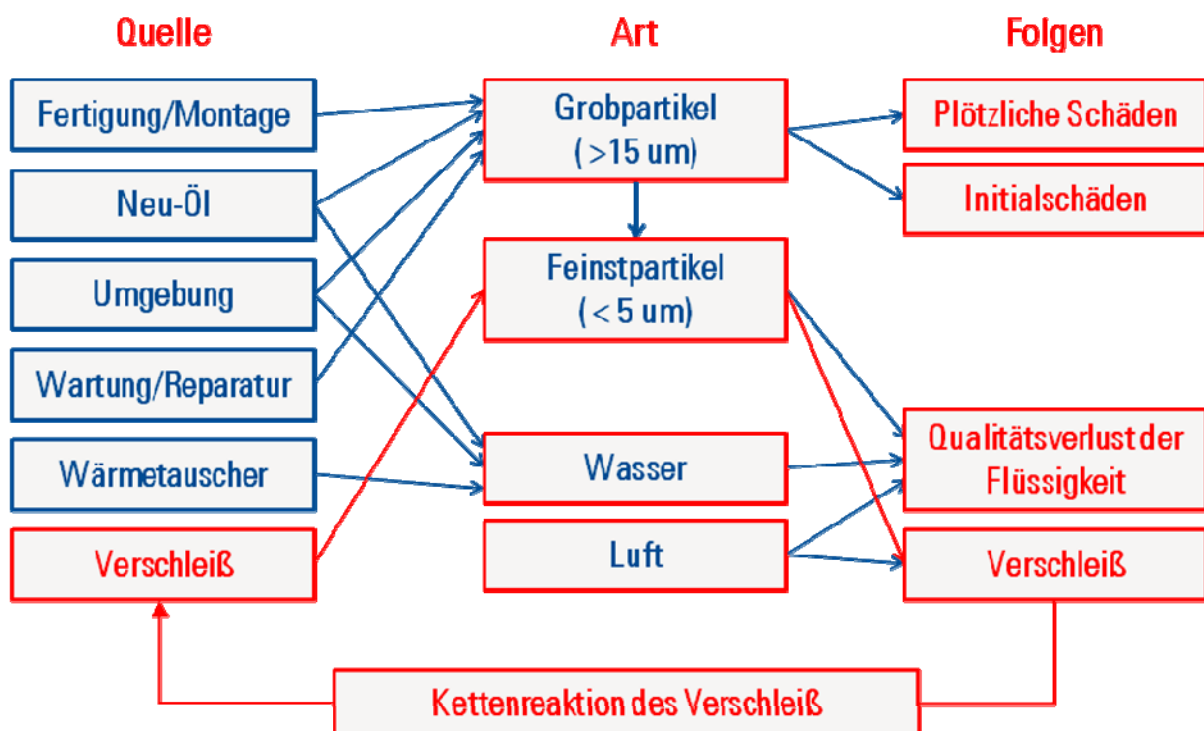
Quelle

Fertigung/Montage

Neu-Öl

Umgebung

Wartung/Reparatur

Wärmetauscher

Verschleiß

Art

Grobpartikel (>15 um)

Feinstpartikel (< 5 um)

Wasser

Luft

Folgen

Plötzliche Schäden

Initialschäden

Qualitätsverlust der Flüssigkeit

Verschleiß

Kettenreaktion des Verschleiß